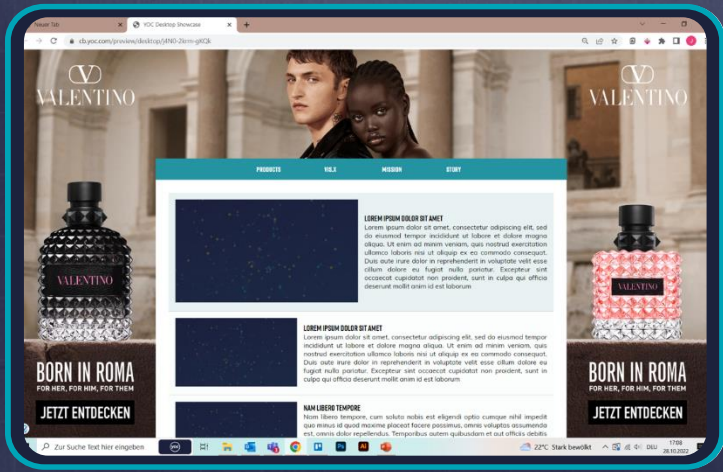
Neuer Tab
YOC Desktop Showcase
cb.yoc.com/preview/desktop/j4N0-2km-gKQk

VALENTINO

VALENTINO

PRODUCTS
V.B.X
MISSION
STORY

LOREM IPSUM DOLOR SIT AMET
Lorem ipsum dolor sit amet, consectetur adipiscing elit, sed do eiusmod tempor incididunt ut labore et dolore magna aliqua. Ut enim ad minim veniam, quis nostrud exercitation ullamco laboris nisi ut aliquip ex ea commodo consequat. Duis aute irure dolor in reprehenderit in voluptate velit esse cillum dolore eu fugiat nulla pariatur. Excepteur sint occaecat cupidatat non proident, sunt in culpa qui officia deserunt mollit anim id est laborum

LOREM IPSUM DOLOR SIT AMET
Lorem ipsum dolor sit amet, consectetur adipiscing elit, sed do eiusmod tempor incididunt ut labore et dolore magna aliqua. Ut enim ad minim veniam, quis nostrud exercitation ullamco laboris nisi ut aliquip ex ea commodo consequat. Duis aute irure dolor in reprehenderit in voluptate velit esse cillum dolore eu fugiat nulla pariatur. Excepteur sint occaecat cupidatat non proident, sunt in culpa qui officia deserunt mollit anim id est laborum

NAM LIBERO TEMPORE
Nam libero tempore, cum soluta nobis est eligendi optio cumque nihil impedit quo minus id quod maxime placeat facere possimus, omnis voluptas assumenda est, omnis dolor repellendus. Temporibus autem quibusdam et aut officiis debitis

VALENTINO

VALENTINO

BORN IN ROMA
FOR HER, FOR HIM, FOR THEM
JETZT ENTDECKEN

BORN IN ROMA
FOR HER, FOR HIM, FOR THEM
JETZT ENTDECKEN

Zur Suche Text hier eingeben
22°C Stark bewölkt
DEU
17:08
28.10.2022